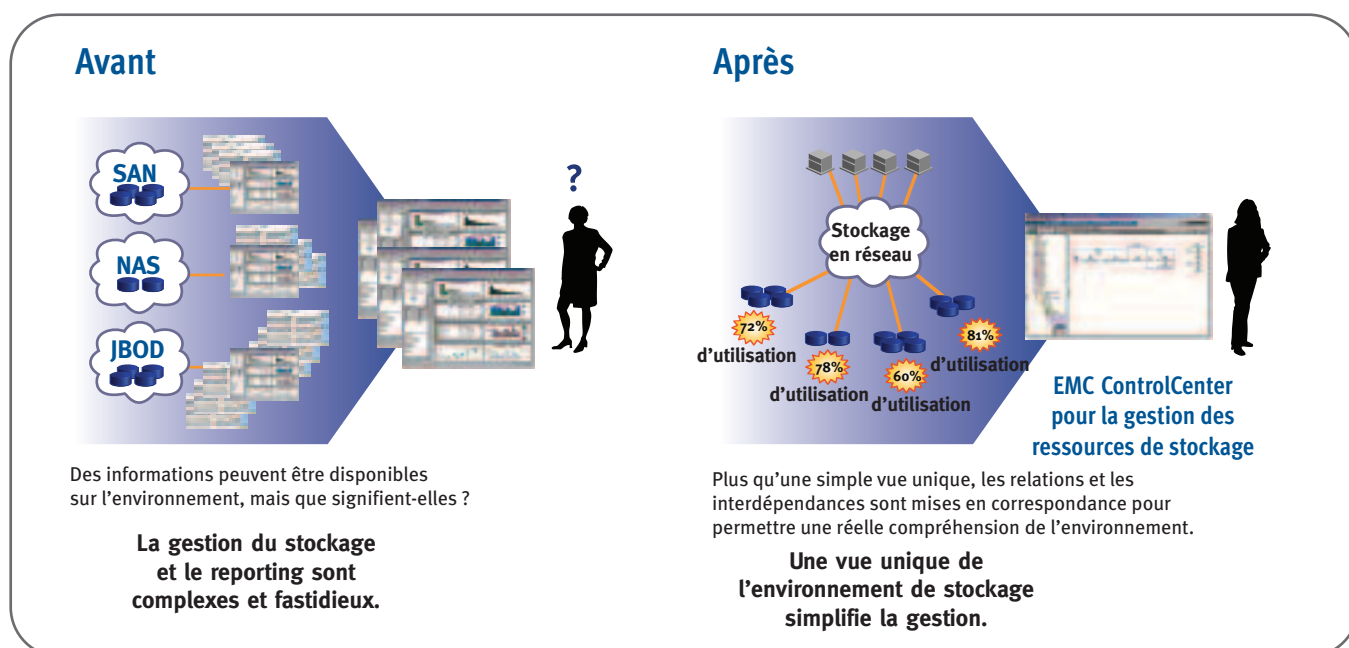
Avant

SAN

NAS

JBOD

?

Des informations peuvent être disponibles sur l'environnement, mais que signifient-elles ?

La gestion du stockage et le reporting sont complexes et fastidieux.

Après

Stockage en réseau

72%
d'utilisation

78%
d'utilisation

60%
d'utilisation

81%
d'utilisation

EMC ControlCenter pour la gestion des ressources de stockage

Plus qu'une simple vue unique, les relations et les interdépendances sont mises en correspondance pour permettre une réelle compréhension de l'environnement.

Une vue unique de l'environnement de stockage simplifie la gestion.